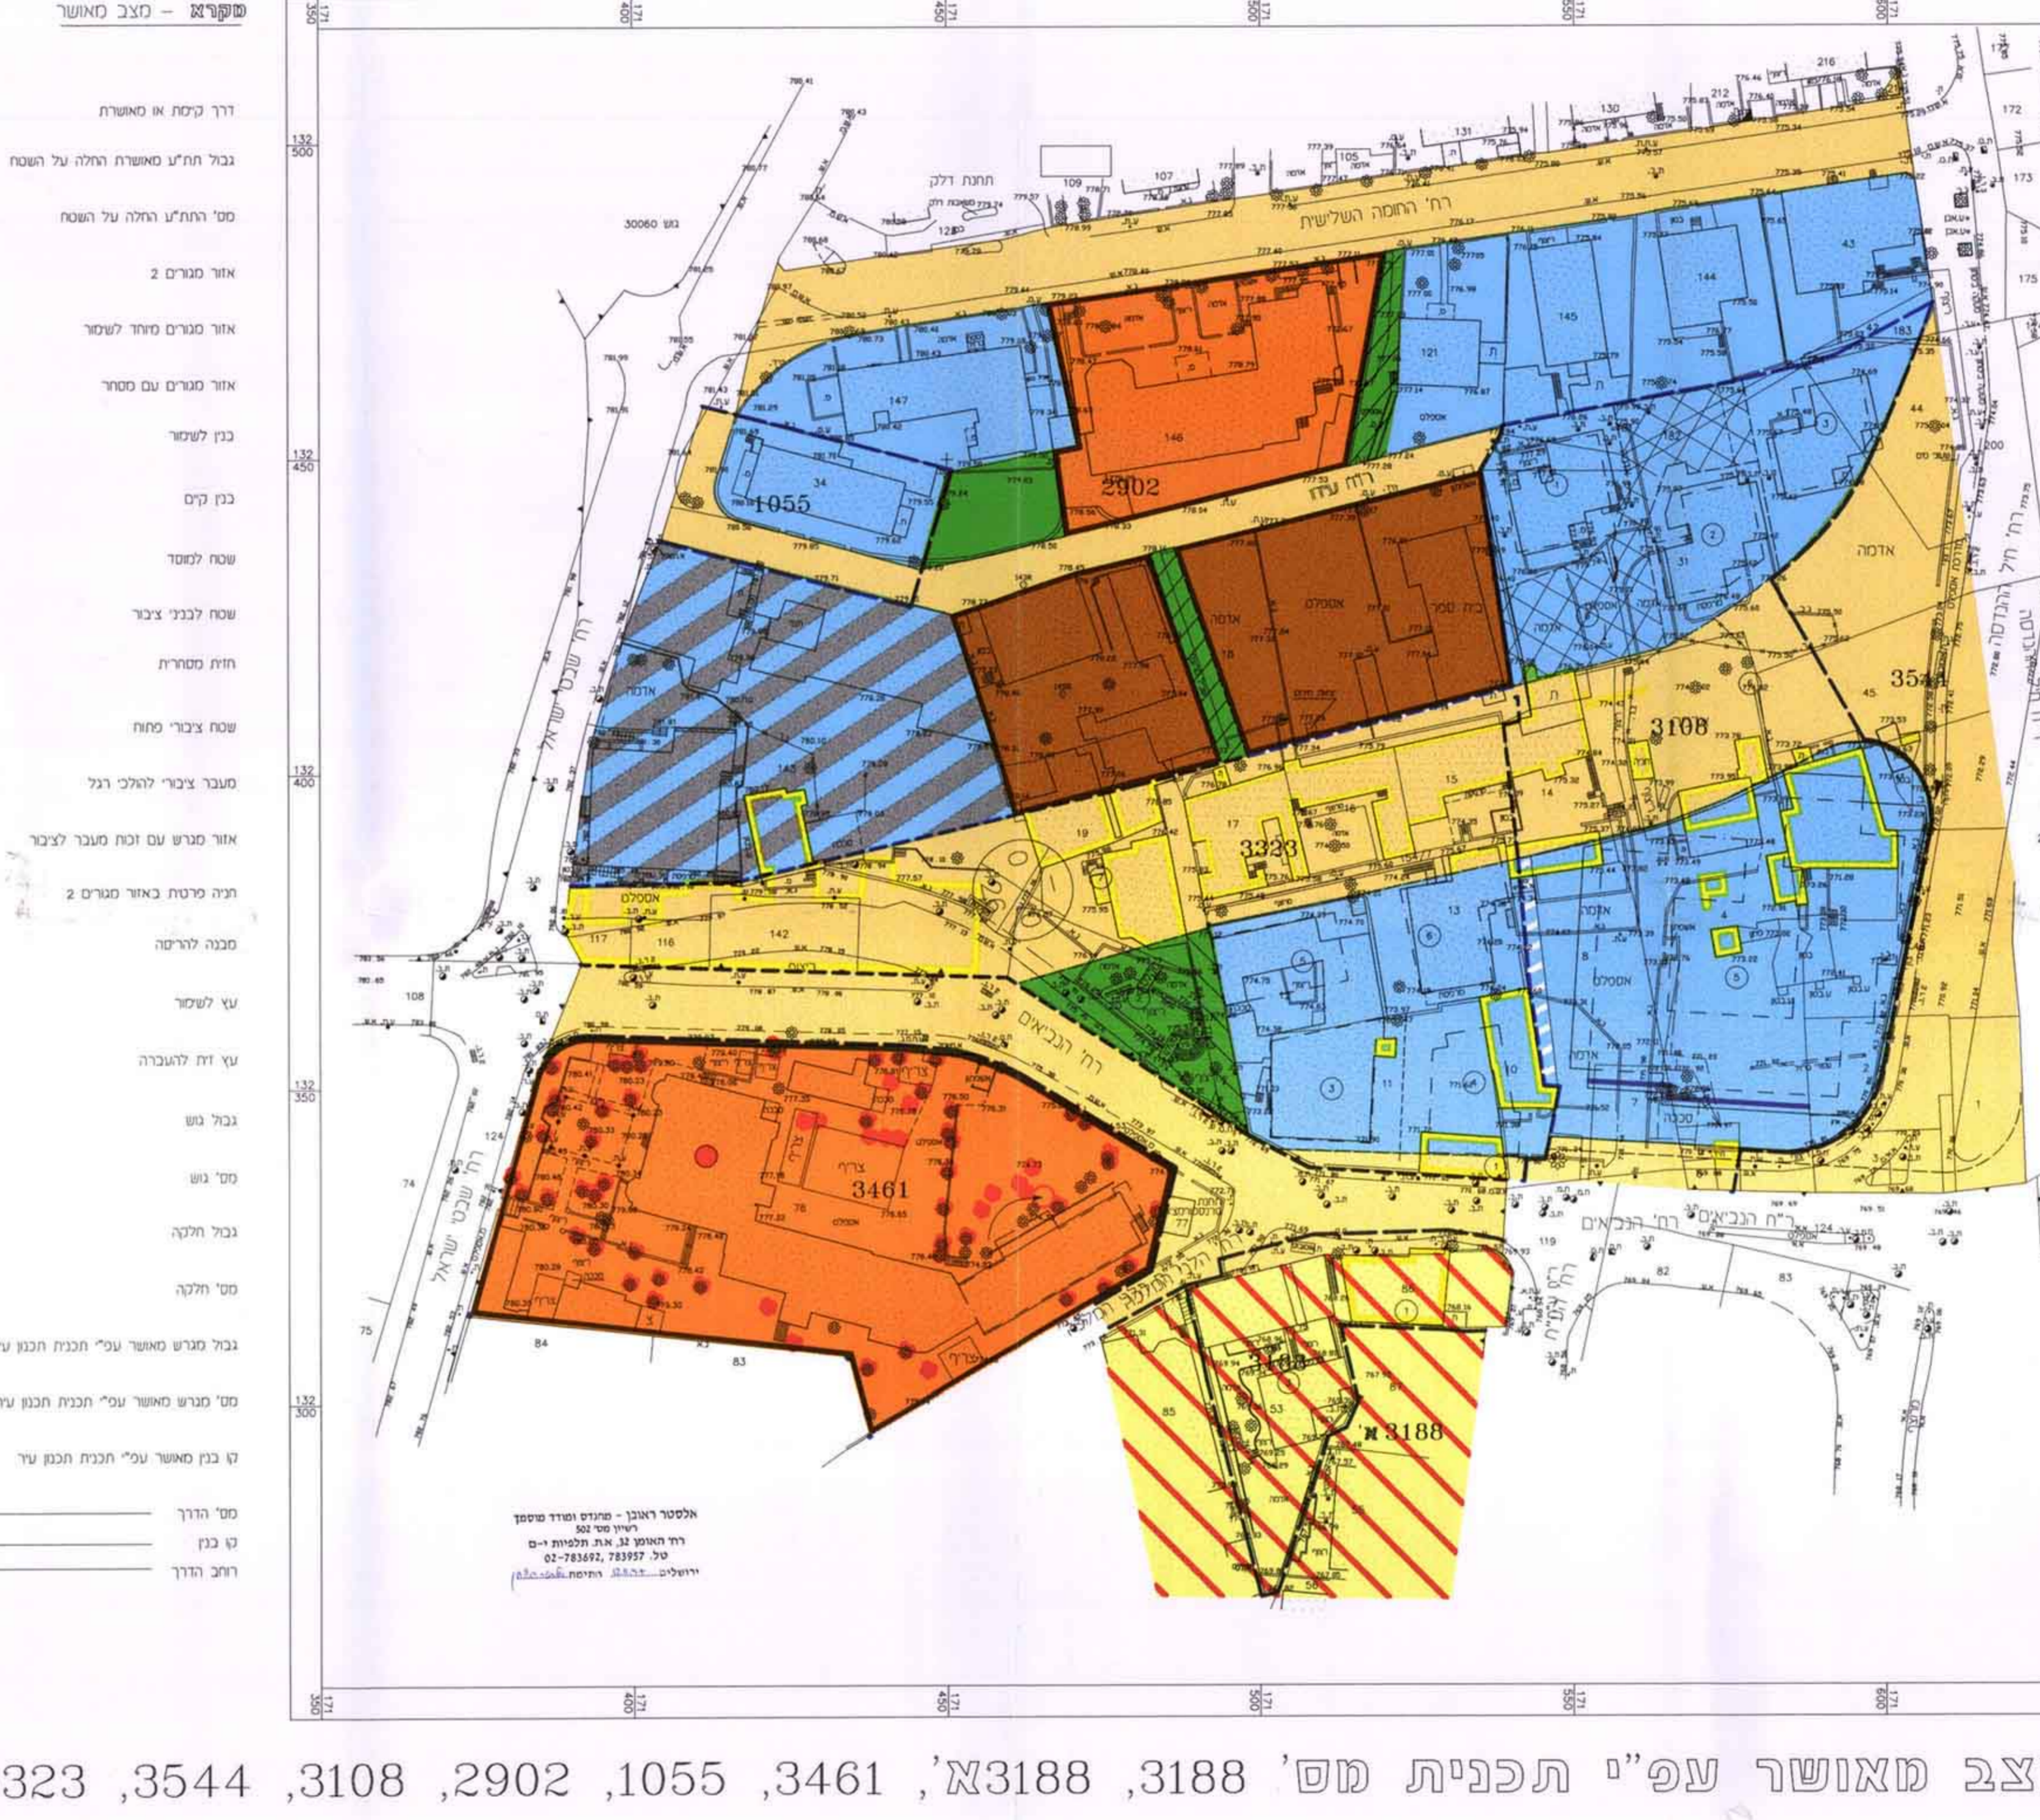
מקרא – מצב מאושר

דרך קיימת או מאושרת

גבול תת"ע מאושרת החלה על השטח

מס' התת"ע החלה על השטח

אזור מגורים 2

אזור מגורים מיוחד לשמור

אזור מגורים עם מסחר

בנין לשמור

בנין קים

שטח למוסד

שטח לבנייני ציבור

חזית מסחרית

שטח ציבורי פתוח

מעבר ציבורי להולכי רגל

אזור מגרש עם זכות מעבר לציבור

חניה פרטית באזור מגורים 2

מבנה להריסה

עץ לשמור

עץ זית להעברה

גבול גוש

מס' גוש

גבול חלקה

מס' חלקה

גבול מגרש מאושר עפ"י תכנית תכנון עיר

מס' מגרש מאושר עפ"י תכנית תכנון עיר

קו בנין מאושר עפ"י תכנית תכנון עיר

מס' הדרך

קו בנין

רוחב הדרך

171 350 | 171 400 | 171 450 | 171 500 | 171 550 | 171 600

132 500 | 132 450 | 132 400 | 132 350 | 132 300

גוש 30060

תחנת דלק

רח' החומה השלישית

רח' עדן

רח' שבטי ישראל

רח' הנביאים

רח' חיל ההנדסה

1055

2902

3108

3323

3461

3544

3188

3188 א'

147 | 146 | 145 | 144 | 121 | 34 | 143 | 142 | 117 | 116 | 108 | 124 | 74 | 75 | 84 | 83 | 76 | 77 | 119 | 82 | 85 | 53 | 44 | 45 | 43 | 183 | 182 | 31 | 15 | 14 | 17 | 16 | 19 | 13 | 11 | 10 | 8 | 7 | 4 | 2 | 1 | 130 | 131 | 105 | 107 | 109 | 128 | 212 | 216 | 172 | 173 | 175 | 200

אדמה

אספלט

בית ספר

צריף

גינה

אלסטר ראובן - מהנדס ומודד מוסמך
רשיון מס' 502
רח' האומן 32, א.ת. תלפיות י-ם
טל. 02-783692, 783957
ירושלים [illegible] חתימה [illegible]

מצב מאושר עפ"י תכנית מס' 3188, 3188א', 3461, 1055, 2902, 3108, 3544, 323